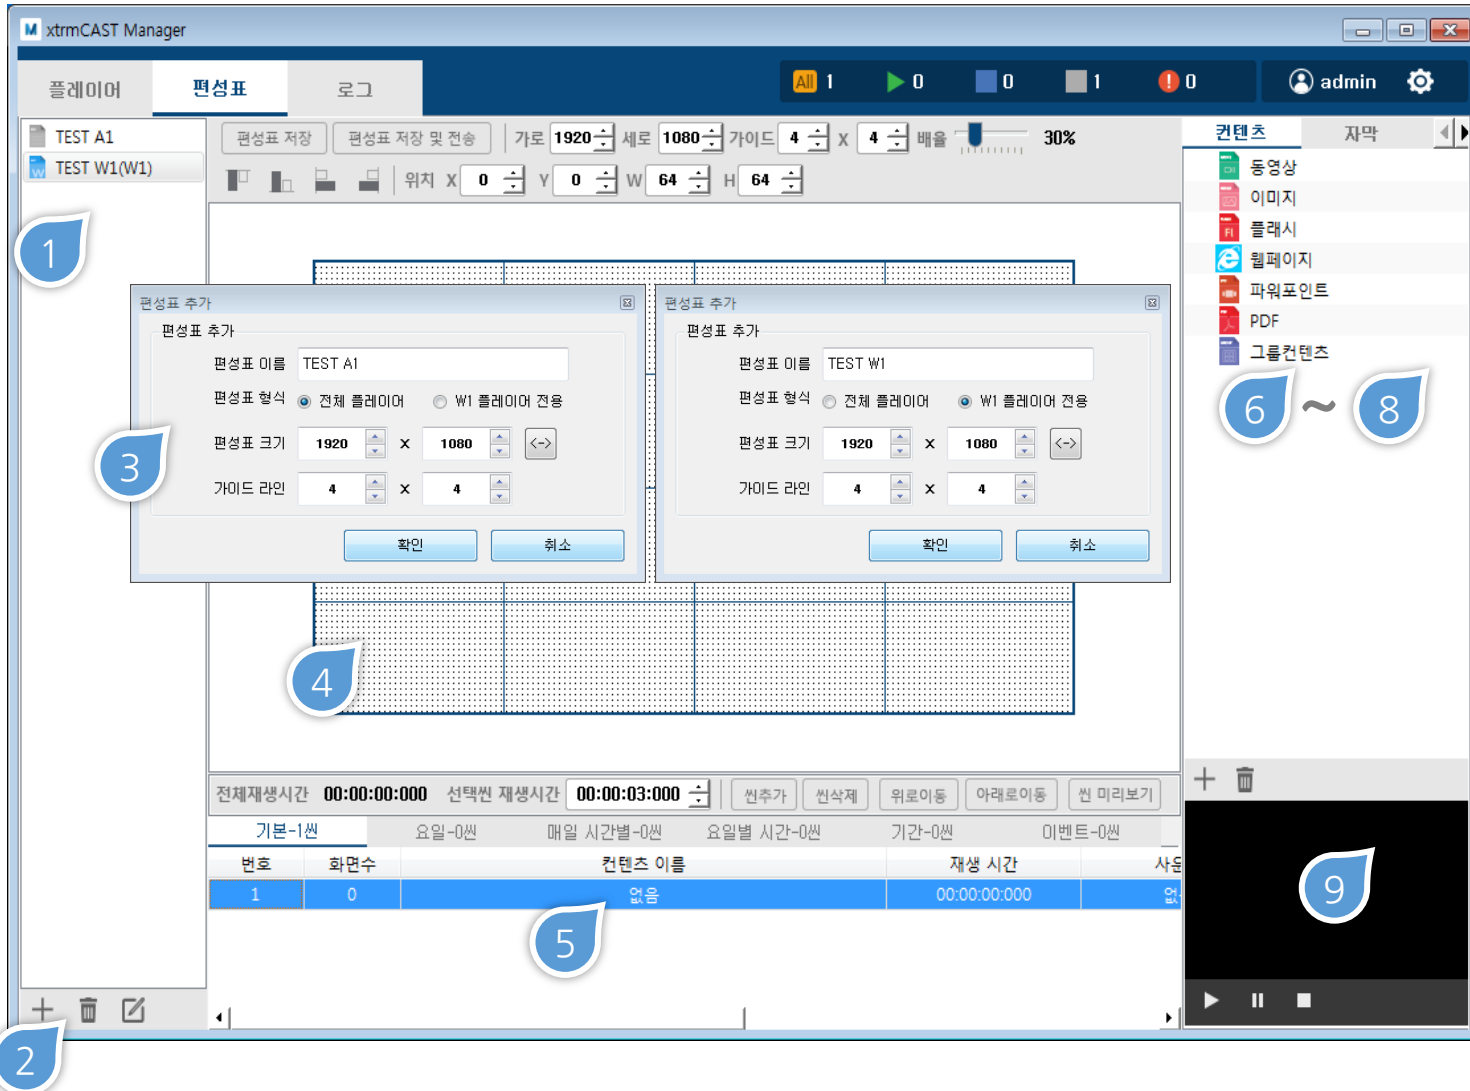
xtrmCAST Manager

플레이어 편성표 로그

All 1 0 0 1 0 admin

TEST A1
TEST W1(W1)

편성표 저장 편성표 저장 및 전송 가로 1920 세로 1080 가이드 4 x 4 배율 30%

위치 X 0 Y 0 W 64 H 64

컨텐츠 자막

동영상
이미지
플래시
웹페이지
파워포인트
PDF
그룹컨텐츠

편성표 추가
편성표 추가
편성표 이름 TEST A1
편성표 형식 전체 플레이어 W1 플레이어 전용
편성표 크기 1920 x 1080 <->
가이드 라인 4 x 4
확인 취소

편성표 추가
편성표 추가
편성표 이름 TEST W1
편성표 형식 전체 플레이어 W1 플레이어 전용
편성표 크기 1920 x 1080 <->
가이드 라인 4 x 4
확인 취소

1 2 3 4 5 6 ~ 8 9

전체재생시간 00:00:00:000 선택씬 재생시간 00:00:03:000 씬추가 씬삭제 위로이동 아래로이동 씬 미리보기

기본-1씬 요일-0씬 매일 시간별-0씬 요일별 시간-0씬 기간-0씬 이벤트-0씬

| 번호 | 화면수 | 컨텐츠 이름 | 재생 시간 | 사용 |
|---|---|---|---|---|
| 1 | 0 | 없음 | 00:00:00:000 | 없 |